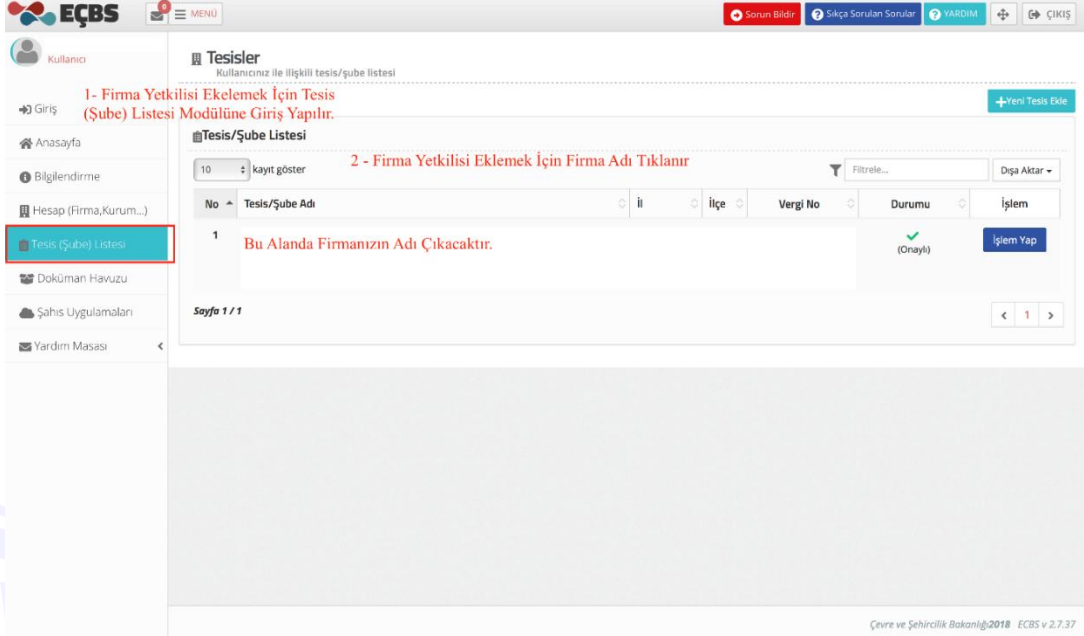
EÇBS
0
MENÜ
Sorun Bildir
Sıkça Sorulan Sorular
YARDIM
ÇIKIŞ

Kullanıcı

Giriş
Anasayfa
Bilgilendirme
Hesap (Firma,Kurum...)
Tesis (Şube) Listesi
Doküman Havuzu
Şahıs Uygulamaları
Yardım Masası

Tesisler
Kullanıcınız ile ilişkili tesis/şube listesi

1- Firma Yetkilisi Ekelemek İçin Tesis (Şube) Listesi Modülüne Giriş Yapılır.

+Yeni Tesis Ekle

Tesis/Şube Listesi

10 kayıt göster

2 - Firma Yetkilisi Eklemek İçin Firma Adı Tıklanır

Filtrele...
Dışa Aktar

| No | Tesis/Şube Adı | İl | İlçe | Vergi No | Durumu | İşlem |
|---|---|---|---|---|---|---|
| 1 | Bu Alanda Firmanızın Adı Çıkacaktır. | | | | (Onaylı) | İşlem Yap |

Sayfa 1 / 1

< 1 >

Çevre ve Şehircilik Bakanlığı2018 ECBS v 2.7.37